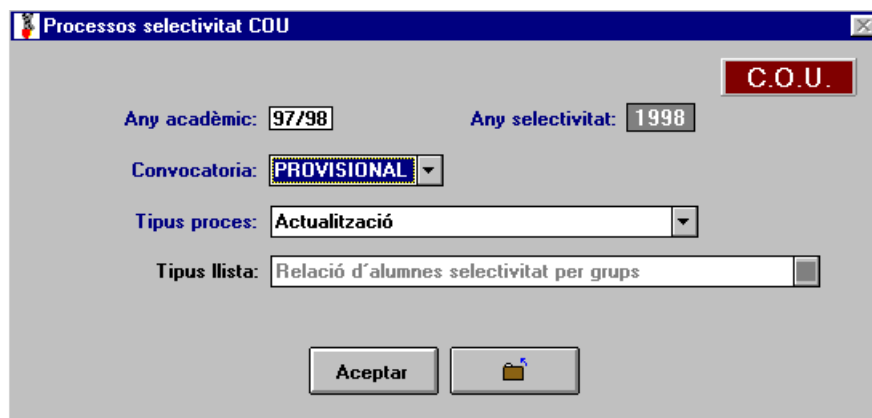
Processos selectivitat COU

C.O.U.

Any acadèmic: 97/98

Any selectivitat: 1998

Convocatoria: PROVISIONAL

Tipus proces: Actualització

Tipus llista: Relació d´alumnes selectivitat per grups

Aceptar